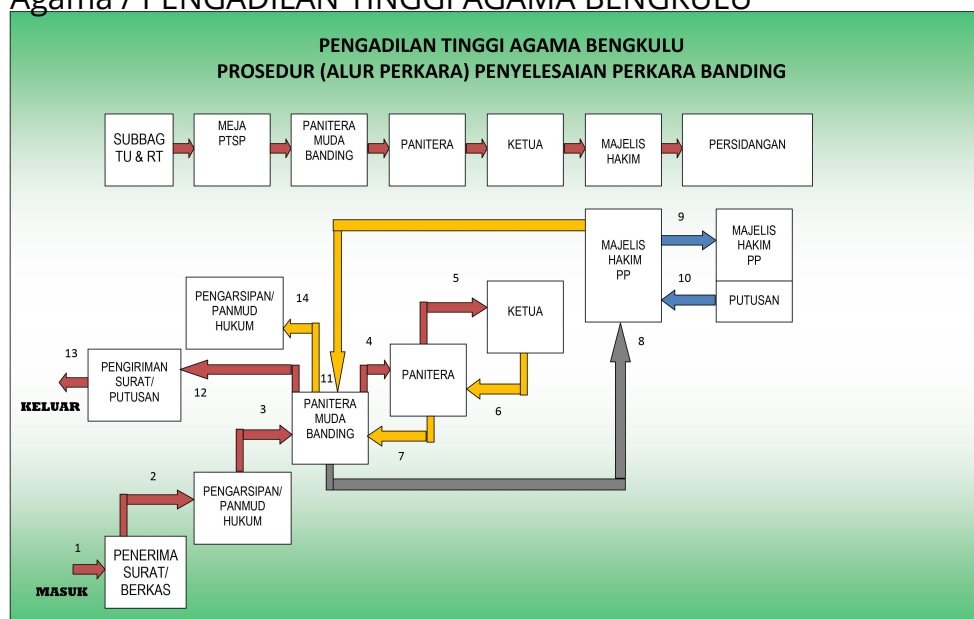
Agama / PENGADILAN TINGGI AGAMA BENGKULU

PENGADILAN TINGGI AGAMA BENGKULU
PROSEDUR (ALUR PERKARA) PENYELESAIAN PERKARA BANDING

SUBBAG TU & RT
MEJA PTSP
PANITERA MUDA BANDING
PANITERA
KETUA
MAJELIS HAKIM
PERSIDANGAN

MAJELIS HAKIM PP
9
MAJELIS HAKIM PP
10
PUTUSAN
5
KETUA
PENGARSIPAN/ PANMUD HUKUM
14
4
PANITERA
8
13
PENGIRIMAN SURAT/ PUTUSAN
12
11
KELUAR
3
PANITERA MUDA BANDING
6
7
2
PENGARSIPAN/ PANMUD HUKUM
1
PENERIMA SURAT/ BERKAS
MASUK